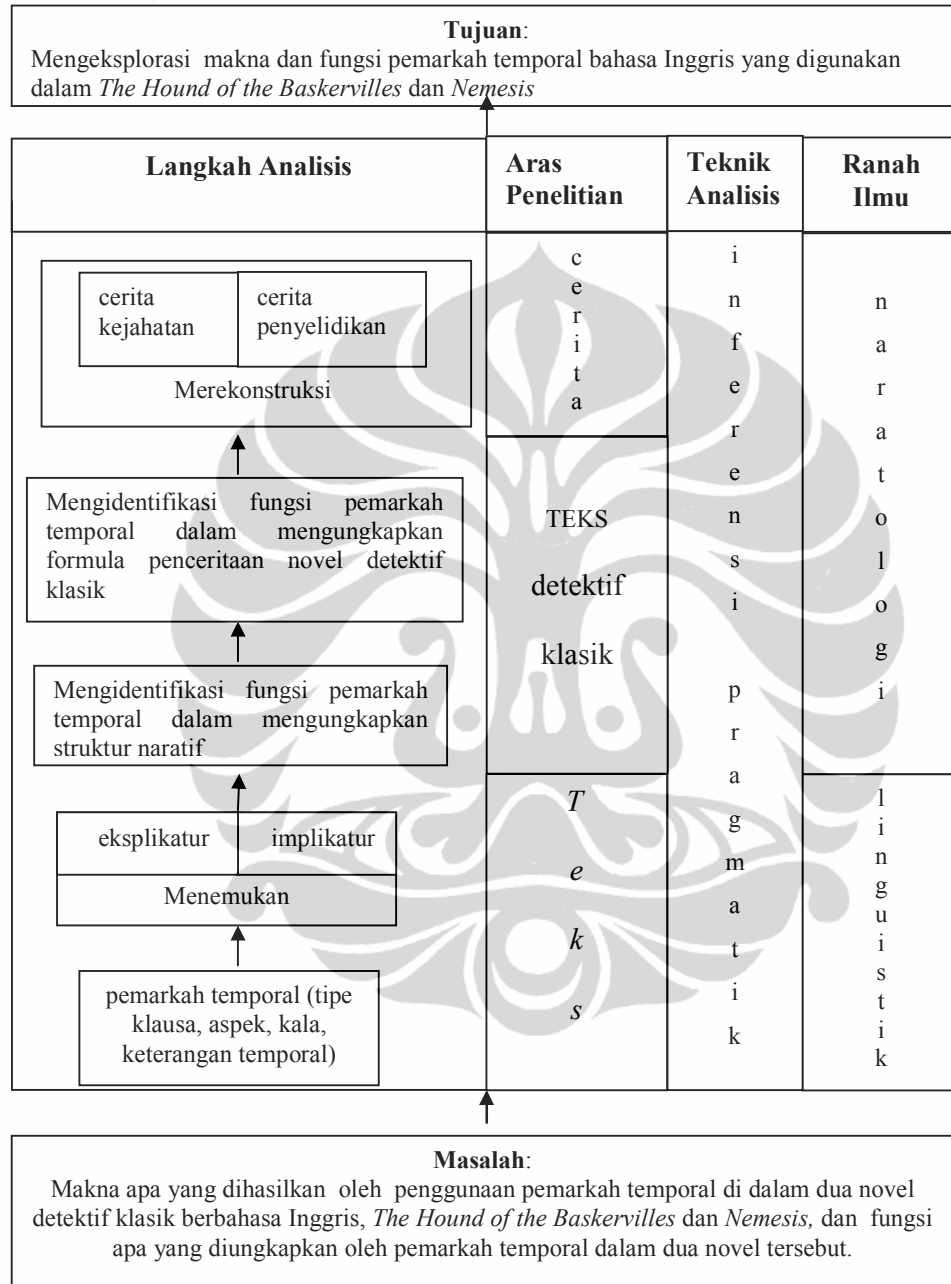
**Tujuan**:
Mengeksplorasi makna dan fungsi pemarkah temporal bahasa Inggris yang digunakan dalam *The Hound of the Baskervilles* dan *Nemesis*

| Langkah Analisis | Aras Penelitian | Teknik Analisis | Ranah Ilmu |
|---|---|---|---|
| cerita kejahatan / cerita penyelidikan — Merekonstruksi | c e r i t a | i n f e r e n s i p r a g m a t i k | n a r a t o l o g i |
| Mengidentifikasi fungsi pemarkah temporal dalam mengungkapkan formula penceritaan novel detektif klasik | TEKS detektif klasik | | |
| Mengidentifikasi fungsi pemarkah temporal dalam mengungkapkan struktur naratif | | | |
| eksplikatur / implikatur — Menemukan | *T e k s* | | l i n g u i s t i k |
| pemarkah temporal (tipe klausa, aspek, kala, keterangan temporal) | | | |

**Masalah**:
Makna apa yang dihasilkan oleh penggunaan pemarkah temporal di dalam dua novel detektif klasik berbahasa Inggris, *The Hound of the Baskervilles* dan *Nemesis,* dan fungsi apa yang diungkapkan oleh pemarkah temporal dalam dua novel tersebut.